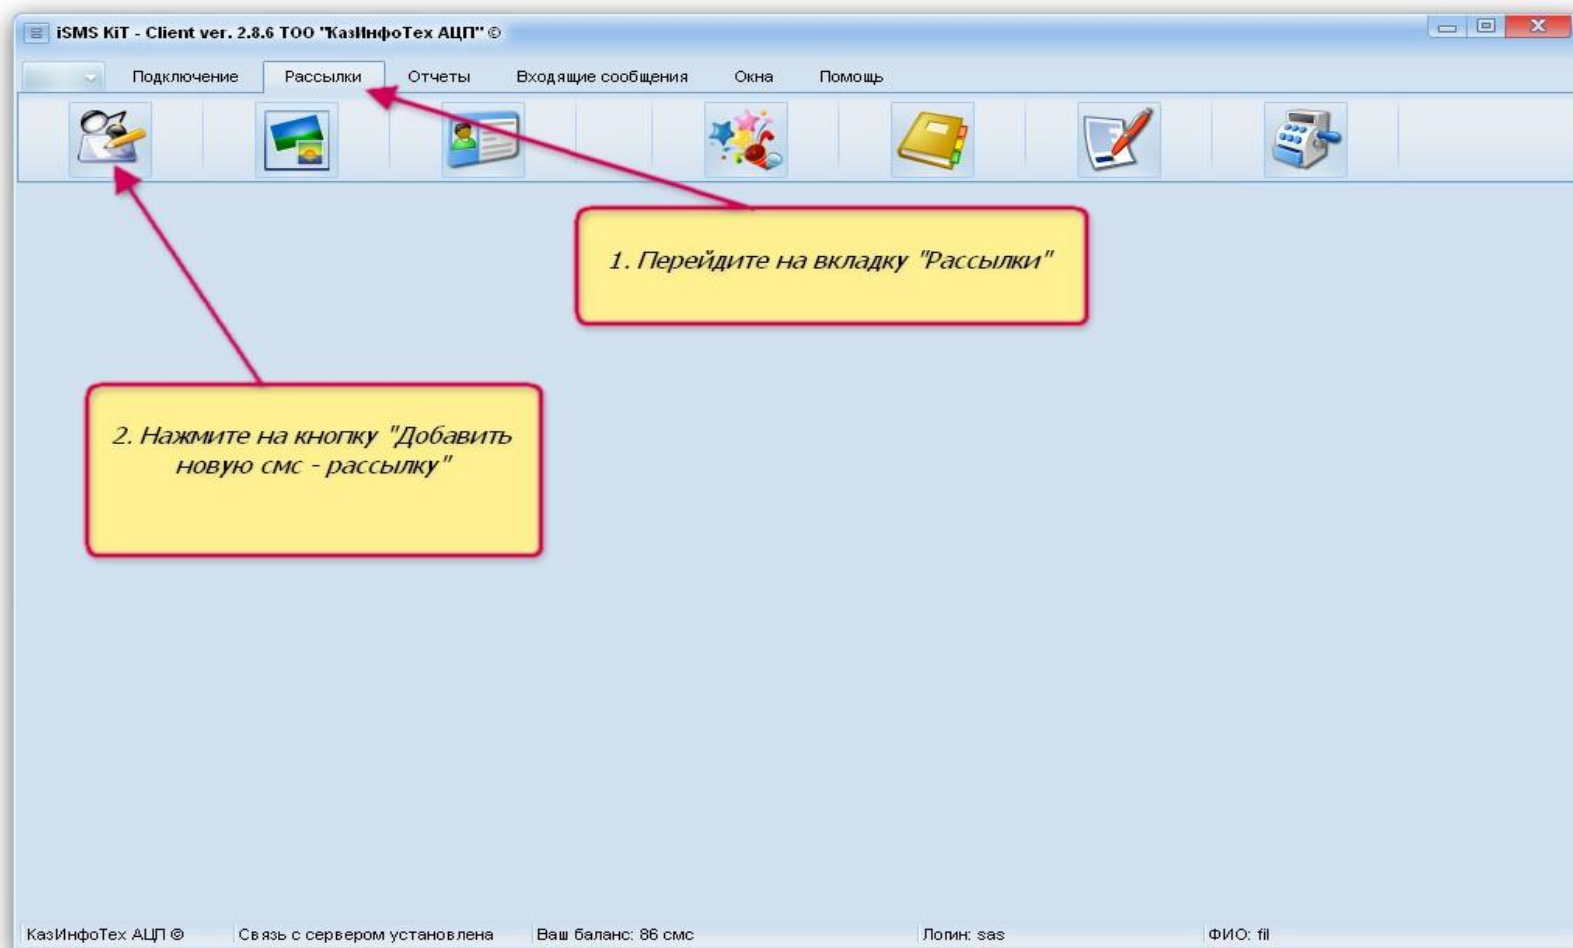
iSMS KiT - Client ver. 2.8.6 ТОО "КазИнфоТех АЦП" ©

Подключение Рассылки Отчеты Входящие сообщения Окна Помощь

1. Перейдите на вкладку "Рассылки"

2. Нажмите на кнопку "Добавить новую смс - рассылку"

КазИнфоТех АЦП © Связь с сервером установлена Ваш баланс: 86 смс Логин: sas ФИО: fil